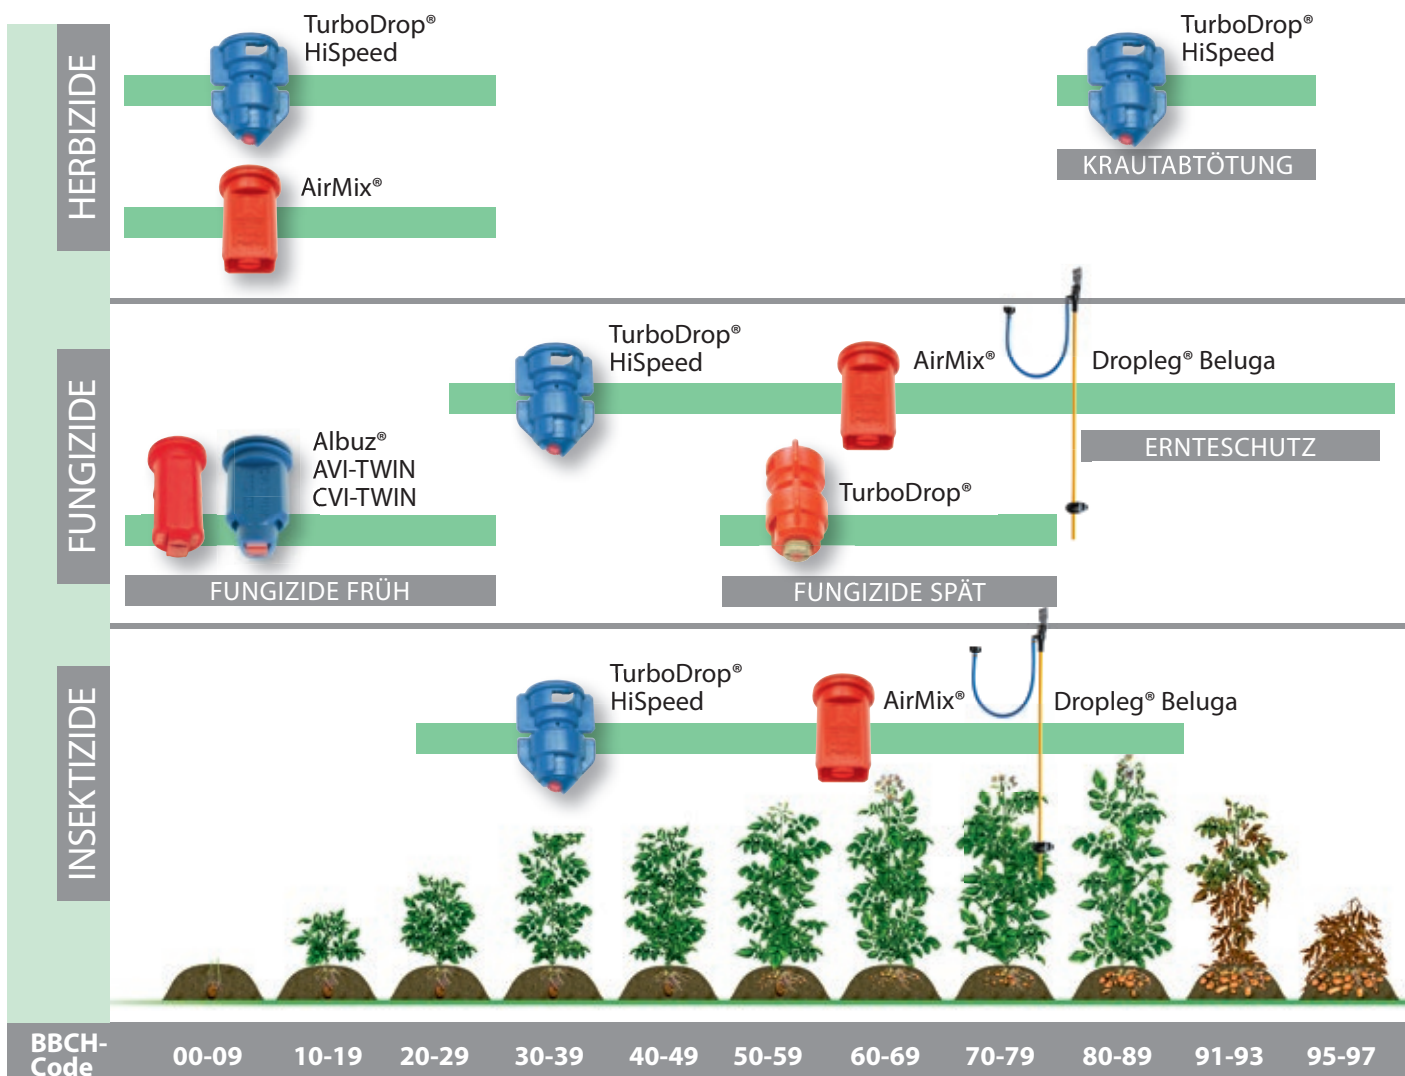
HERBIZIDE

TurboDrop® HiSpeed

AirMix®

TurboDrop® HiSpeed

KRAUTABTÖTUNG

FUNGIZIDE

TurboDrop® HiSpeed

AirMix®

Dropleg® Beluga

ERNTESCHUTZ

Albuz® AVI-TWIN CVI-TWIN

TurboDrop®

FUNGIZIDE FRÜH

FUNGIZIDE SPÄT

INSEKTIZIDE

TurboDrop® HiSpeed

AirMix®

Dropleg® Beluga

| BBCH-Code | 00-09 | 10-19 | 20-29 | 30-39 | 40-49 | 50-59 | 60-69 | 70-79 | 80-89 | 91-93 | 95-97 |
|---|---|---|---|---|---|---|---|---|---|---|---|